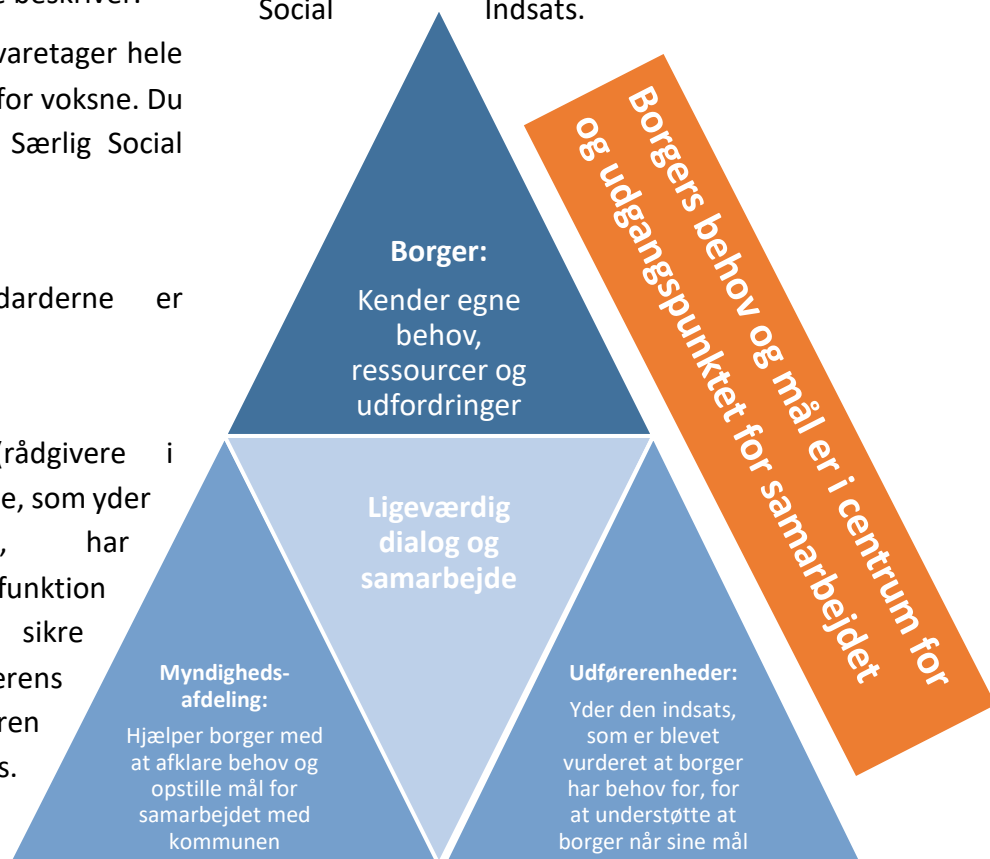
e beskrevet.

varetager hele for voksne. Du Særlig Social

darderne er

(rådgivere i e, som yder , har funktion sikre erens ren s.

Social Indsats.

Borgers behov og mål er i centrum for og udgangspunktet for samarbejdet

Borger:
Kender egne behov, ressourcer og udfordringer

Ligeværdig dialog og samarbejde

Myndigheds-afdeling:
Hjælper borger med at afklare behov og opstille mål for samarbejdet med kommunen

Udførerenheder:
Yder den indsats, som er blevet vurderet at borger har behov for, for at understøtte at borger når sine mål